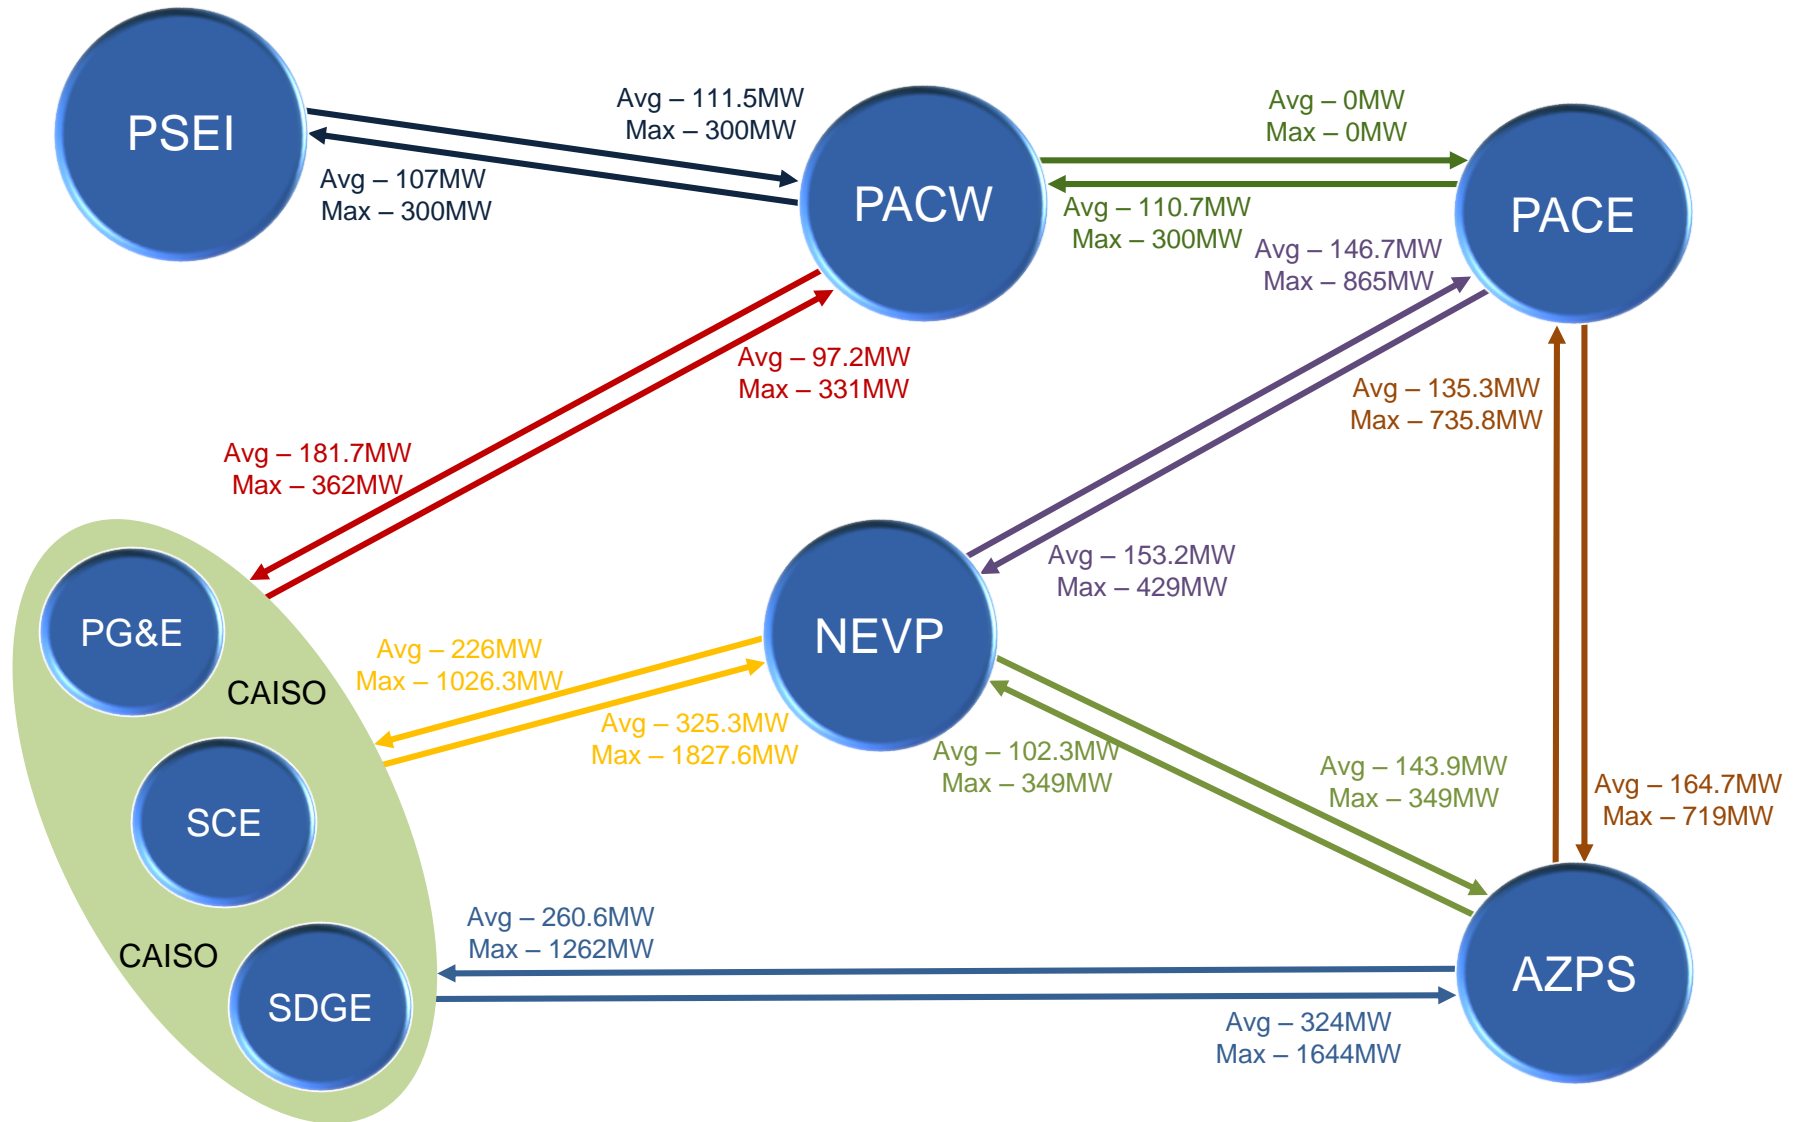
PSEI

Avg – 111.5MW
Max – 300MW

Avg – 107MW
Max – 300MW

PACW

Avg – 0MW
Max – 0MW

PACE

Avg – 110.7MW
Max – 300MW

Avg – 146.7MW
Max – 865MW

Avg – 97.2MW
Max – 331MW

Avg – 181.7MW
Max – 362MW

Avg – 135.3MW
Max – 735.8MW

PG&E

CAISO

NEVP

Avg – 153.2MW
Max – 429MW

Avg – 226MW
Max – 1026.3MW

Avg – 325.3MW
Max – 1827.6MW

Avg – 102.3MW
Max – 349MW

Avg – 143.9MW
Max – 349MW

Avg – 164.7MW
Max – 719MW

SCE

CAISO

SDGE

Avg – 260.6MW
Max – 1262MW

AZPS

Avg – 324MW
Max – 1644MW